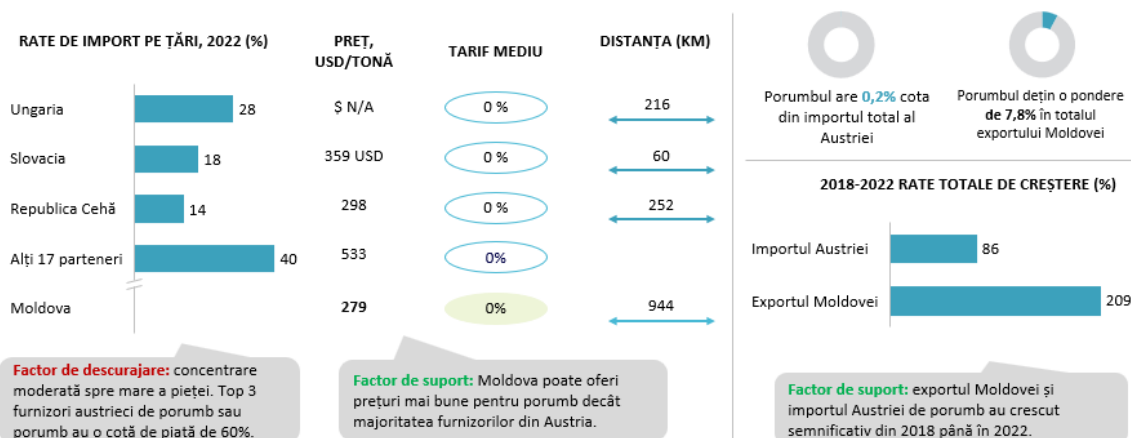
RATE DE IMPORT PE ȚĂRI, 2022 (%)

| | Rata | PREȚ, USD/TONĂ | TARIF MEDIU | DISTANȚA (KM) |
|---|---|---|---|---|
| Ungaria | 28 | $ N/A | 0 % | 216 |
| Slovacia | 18 | 359 USD | 0 % | 60 |
| Republica Cehă | 14 | 298 | 0 % | 252 |
| Alți 17 parteneri | 40 | 533 | 0% | |
| Moldova | | 279 | 0% | 944 |

Factor de descurajare: concentrare moderată spre mare a pieței. Top 3 furnizori austrieci de porumb sau porumb au o cotă de piață de 60%.

Factor de suport: Moldova poate oferi prețuri mai bune pentru porumb decât majoritatea furnizorilor din Austria.

Porumbul are 0,2% cota din importul total al Austriei

Porumbul deține o pondere de 7,8% în totalul exportului Moldovei

2018-2022 RATE TOTALE DE CREȘTERE (%)

Importul Austriei 86

Exportul Moldovei 209

Factor de suport: exportul Moldovei și importul Austriei de porumb au crescut semnificativ din 2018 până în 2022.